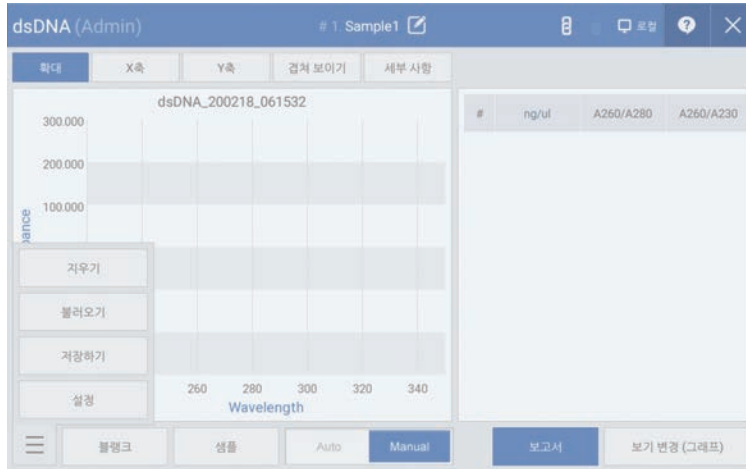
dsDNA (Admin)

# 1 Sample1

로컬

확대
X축
Y축
겹쳐 보이기
세부 사항

dsDNA_200218_061532

300.000
200.000
100.000
bance

지우기
불러오기
저장하기
설정

260
280
300
320
340
Wavelength

| # | ng/ul | A260/A280 | A260/A230 |
|---|---|---|---|

블랭크
샘플
Auto
Manual
보고서
보기 변경 (그래프)